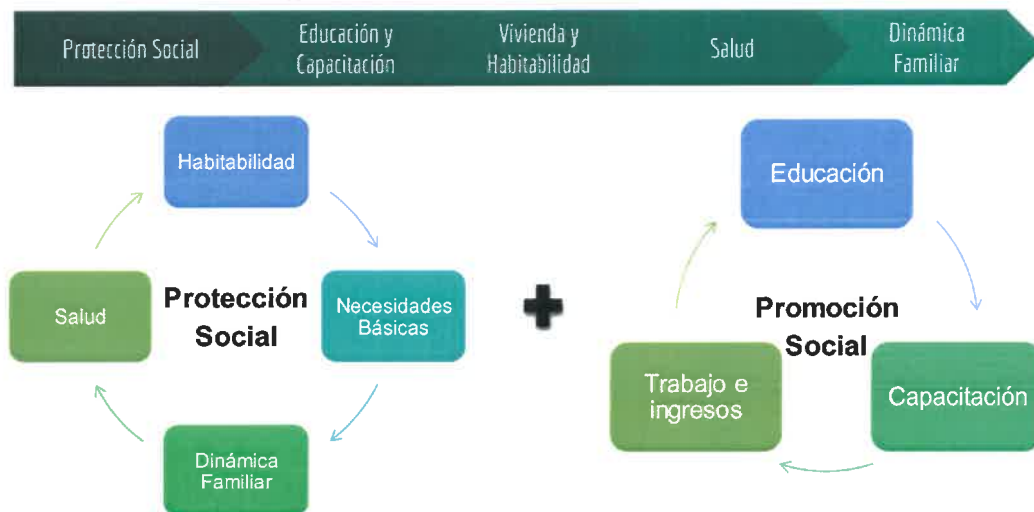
Protección Social

Educación y Capacitación

Vivienda y Habitabilidad

Salud

Dinámica Familiar

Habitabilidad

Salud

Protección Social

Necesidades Básicas

Dinámica Familiar

Educación

Promoción Social

Trabajo e ingresos

Capacitación